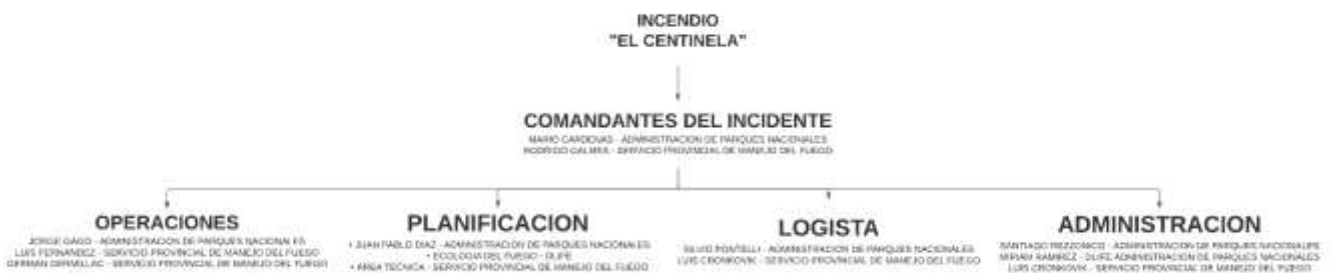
INCENDIO
"EL CENTINELA"

COMANDANTES DEL INCIDENTE
MARIO CARDENAS - ADMINISTRACION DE PARQUES NACIONALES
RODRIGO GALMES - SERVICIO PROVINCIAL DE MANEJO DEL FUEGO

OPERACIONES
JORGE GAGO - ADMINISTRACION DE PARQUES NACIONALES
LUIS FERNANDEZ - SERVICIO PROVINCIAL DE MANEJO DEL FUEGO
GERMAN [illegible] - SERVICIO PROVINCIAL DE MANEJO DEL FUEGO

PLANIFICACION
• JUAN PABLO DIAZ - ADMINISTRACION DE PARQUES NACIONALES
• ECOLOGIA DEL FUEGO - DUFE
• AREA TECNICA - SERVICIO PROVINCIAL DE MANEJO DEL FUEGO

LOGISTA
SILVIO POSTELLI - ADMINISTRACION DE PARQUES NACIONALES
LUIS CRONKOVIK - SERVICIO PROVINCIAL DE MANEJO DEL FUEGO

ADMINISTRACION
SANTIAGO PREZONICO - ADMINISTRACION DE PARQUES NACIONALES
MIRIAM RAMIREZ - DUFE ADMINISTRACION DE PARQUES NACIONALES
LUIS CRONKOVIK - SERVICIO PROVINCIAL DE MANEJO DEL FUEGO